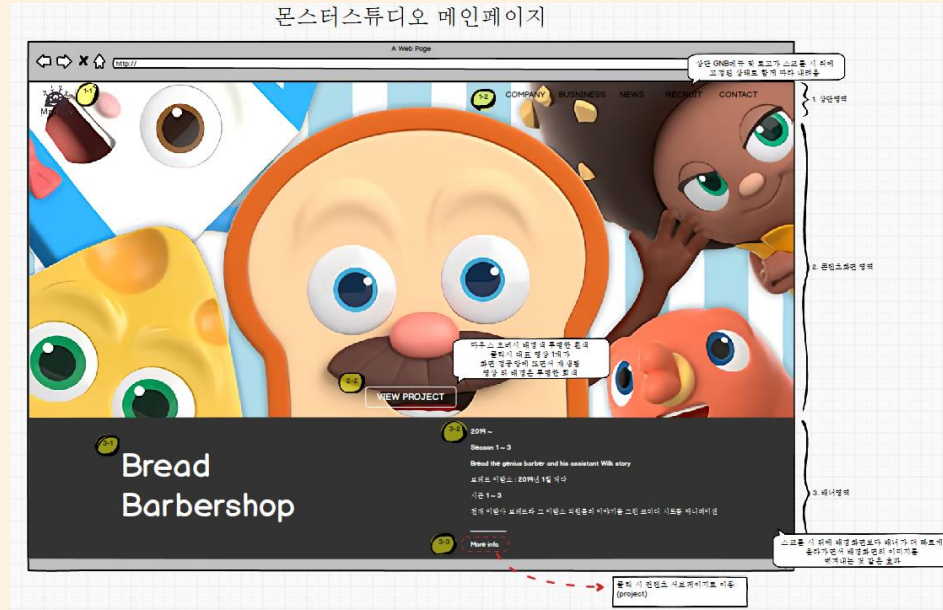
몬스터스튜디오 메인페이지

A Web Page

http://

상단 GNB메뉴 및 로고가 스크롤 시 위에 고정된 상태로 함께 따라 내려옴

1-1

1-2

COMPANY BUSINESS NEWS RECRUIT CONTACT

1. 상단영역

2. 콘텐츠화면 영역

마우스 호버시 배경과 투명한 흰색 클릭시 따로 영상 1개가 화면 중앙에 뜨면서 재생됨 영상 뒤 배경은 투명한 회색

2-6

VIEW PROJECT

3-1

Bread Barbershop

3-2

2019 ~

Season 1 ~ 3

Bread the genius barber and his assistant Wilk story

브레드 이발소 : 2019년 1월 제작

시즌 1 ~ 3

천재 이발사 브레드와 그 이발소 직원들의 이야기를 그린 코미디 시트콤 애니메이션

3-3

More info

3. 배너영역

스크롤 시 위에 배경화면보다 배너가 더 빠르게 올라가면서 배경화면의 이미지를 벗겨내는 것 같은 효과

클릭 시 컨텐츠 서브페이지로 이동 (project)